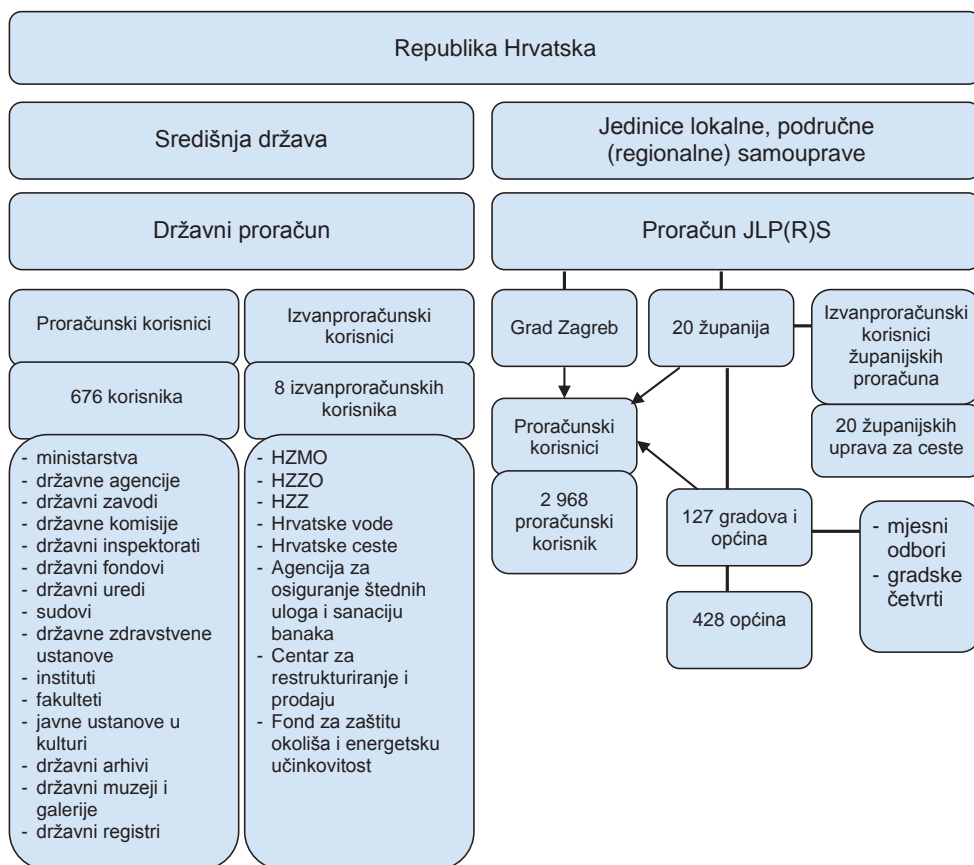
Republika Hrvatska

Središnja država

Jedinice lokalne, područne (regionalne) samouprave

Državni proračun

Proračun JLP(R)S

Proračunski korisnici

Izvanproračunski korisnici

676 korisnika

8 izvanproračunskih korisnika

- ministarstva
- državne agencije
- državni zavodi
- državne komisije
- državni inspektorati
- fondovi
- državni uredi
- sudovi
- državne zdravstvene ustanove
- instituti
- fakulteti
- javne ustanove u kulturi
- državni arhivi
- državni muzeji i galerije
- državni registri

- HZMO
- HZZO
- HZZ
- Hrvatske vode
- Hrvatske ceste
- Agencija za osiguranje štednih uloga i sanaciju banaka
- Centar za restrukturiranje i prodaju
- Fond za zaštitu okoliša i energetsku učinkovitost

Grad Zagreb

20 županija

Izvanproračunski korisnici županijskih proračuna

20 županijskih uprava za ceste

Proračunski korisnici

2 968 proračunski korisnik

127 gradova i općina

- mjesni odbori
- gradske četvrti

428 općina